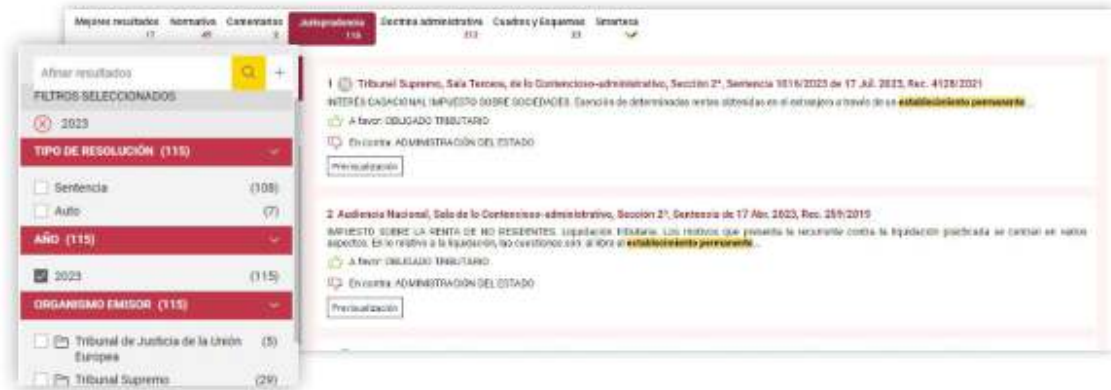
Mejores resultados 17 | Normativa 45 | Comentarios 3 | Jurisprudencia 115 | Doctrina administrativa 313 | Cuadros y Esquemas 33 | Sintetiza

Afinar resultados

FILTROS SELECCIONADOS

2023

TIPO DE RESOLUCIÓN (115)

Sentencia (108)

Auto (7)

AÑO (115)

2023 (115)

ORGANISMO EMISOR (115)

Tribunal de Justicia de la Unión Europea (5)

Tribunal Supremo (29)

1 Tribunal Supremo, Sala Tercera, de lo Contencioso-administrativo, Sección 2ª, Sentencia 1016/2023 de 17 Jul. 2023, Rec. 4128/2021

INTERÉS CASACIONAL IMPUESTO SOBRE SOCIEDADES. Exención de determinadas rentas obtenidas en el extranjero a través de un establecimiento permanente...

A favor: OBLIGADO TRIBUTARIO

En contra: ADMINISTRACIÓN DEL ESTADO

Previsualización

2 Audiencia Nacional, Sala de lo Contencioso-administrativo, Sección 2ª, Sentencia de 17 Abr. 2023, Rec. 259/2019

IMPUESTO SOBRE LA RENTA DE NO RESIDENTES. Liquidación tributaria. Los motivos que presenta la recurrente contra la liquidación practicada se centran en varios aspectos. En lo relativo a la liquidación, las cuestiones son: si obra el establecimiento permanente...

A favor: OBLIGADO TRIBUTARIO

En contra: ADMINISTRACIÓN DEL ESTADO

Previsualización